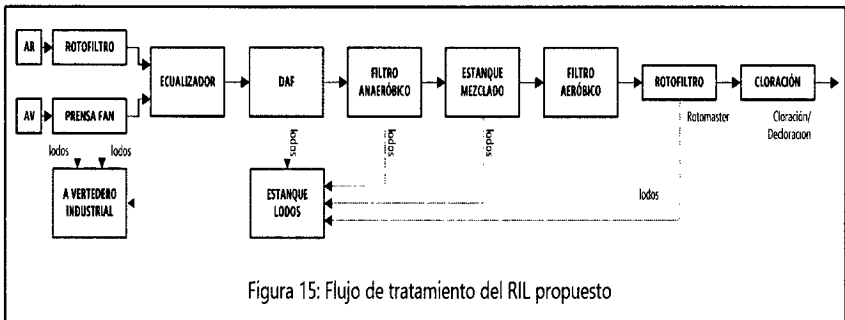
AR
ROTOFILTRO
AV
PRENSA FAN
ECUALIZADOR
DAF
FILTRO ANAERÓBICO
ESTANQUE MEZCLADO
FILTRO AERÓBICO
ROTOFILTRO
CLORACIÓN
lodos
lodos
lodos
lodos
lodos
Rotomaster
Cloración/ Decloracion
A VERTEDERO INDUSTRIAL
ESTANQUE LODOS
lodos

Figura 15: Flujo de tratamiento del RIL propuesto